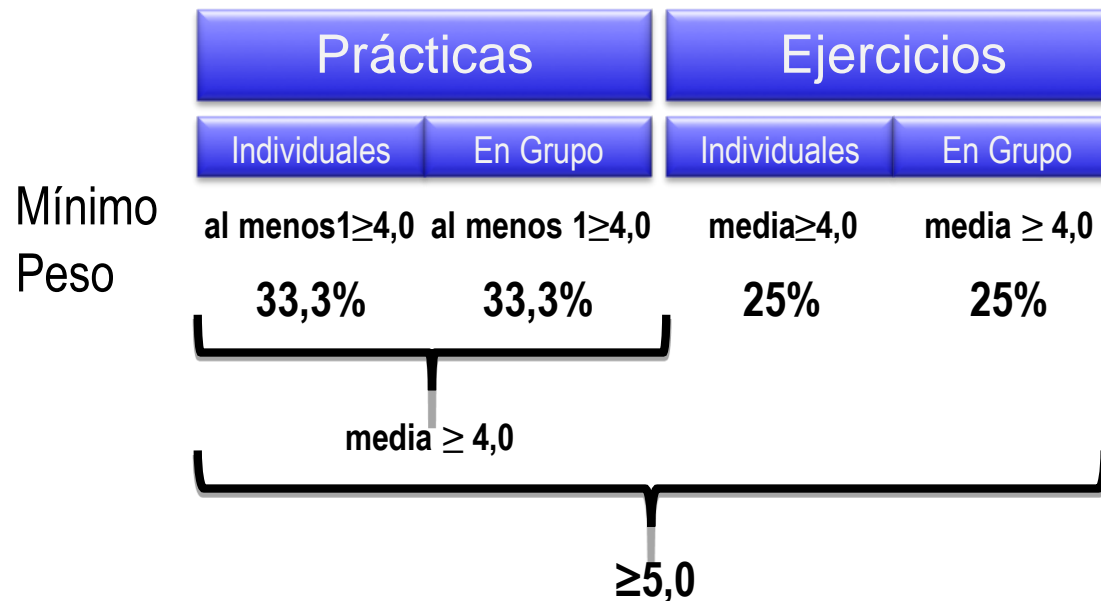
| | Prácticas | | Ejercicios | |
|---|---|---|---|---|
| | Individuales | En Grupo | Individuales | En Grupo |
| Mínimo | al menos1$\geq$4,0 | al menos 1$\geq$4,0 | media$\geq$4,0 | media $\geq$ 4,0 |
| Peso | 33,3% | 33,3% | 25% | 25% |

media $\geq$ 4,0

$\geq$5,0